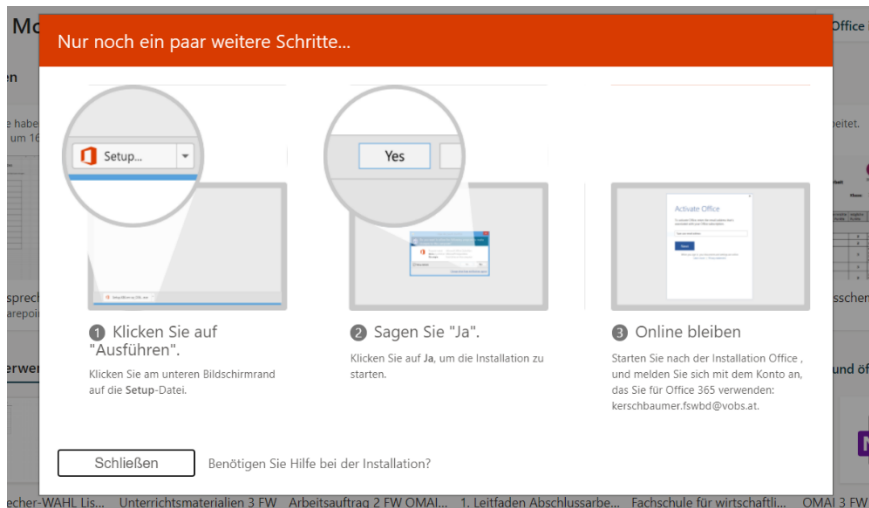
Nur noch ein paar weitere Schritte...

Setup...

Yes

Activate Office

1 Klicken Sie auf "Ausführen".

Klicken Sie am unteren Bildschirmrand auf die Setup-Datei.

2 Sagen Sie "Ja".

Klicken Sie auf Ja, um die Installation zu starten.

3 Online bleiben

Starten Sie nach der Installation Office , und melden Sie sich mit dem Konto an, das Sie für Office 365 verwenden: kerschbaumer.fswbd@vobs.at.

Schließen

Benötigen Sie Hilfe bei der Installation?

Mo

Office

en

e habe

um 16

eitet.

sprec

arepoi

scher

erwe

und öf

echer-WAHL Lis... Unterrichtsmaterialien 3 FW Arbeitsauftrag 2 FW OMAI... 1. Leitfaden Abschlussarbe... Fachschule für wirtschaftli... OMAI 3 FW